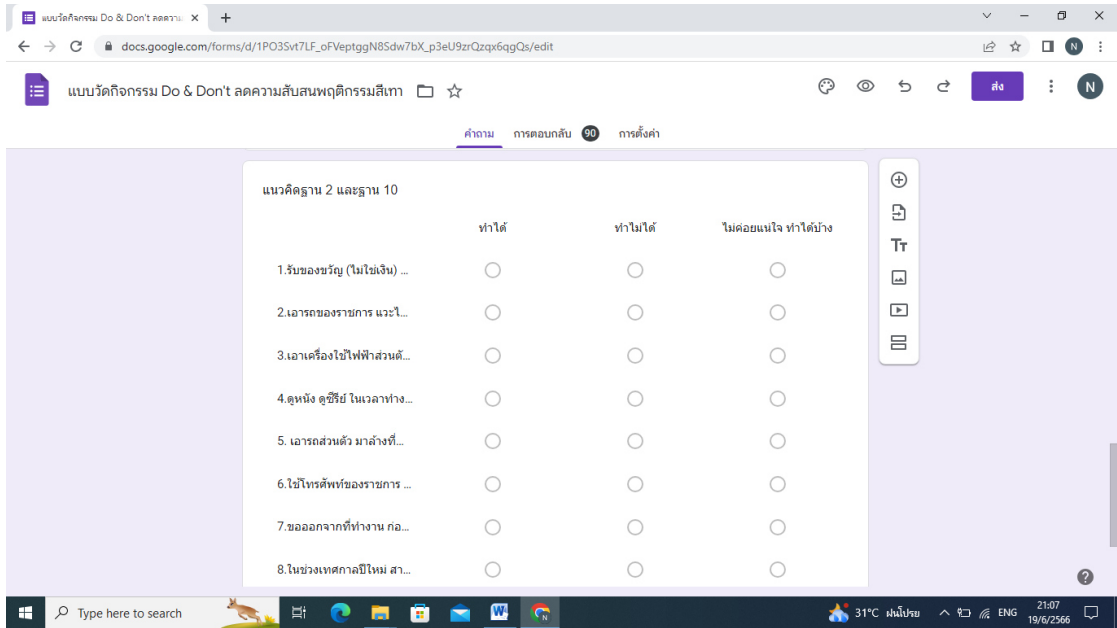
แบบวัดกิจกรรม Do & Don't ลดความ ×
+
docs.google.com/forms/d/1PO3Svt7LF_oFVeptggN8Sdw7bX_p3eU9zrQzqx6qgQs/edit
N

แบบวัดกิจกรรม Do & Don't ลดความสับสนพฤติกรรมสีเทา
ส่ง
N

คำถาม
การตอบกลับ 90
การตั้งค่า

แนวคิดฐาน 2 และฐาน 10

| | ทำได้ | ทำไม่ได้ | ไม่ค่อยแน่ใจ ทำได้บ้าง |
|---|---|---|---|
| 1.รับของขวัญ (ไม่ใช่เงิน) ... | | | |
| 2.เอารถของราชการ แวะไ... | | | |
| 3.เอาเครื่องใช้ไฟฟ้าส่วนตั... | | | |
| 4.ดูหนัง ดูซีรีย์ ในเวลาทำง... | | | |
| 5. เอารถส่วนตัว มาล้างที่... | | | |
| 6.ใช้โทรศัพท์ของราชการ ... | | | |
| 7.ขอออกจากที่ทำงาน ก่อ... | | | |
| 8.ในช่วงเทศกาลปีใหม่ สา... | | | |

Tт

?

Type here to search
31°C ฝนโปรย
ENG
21:07
19/6/2566